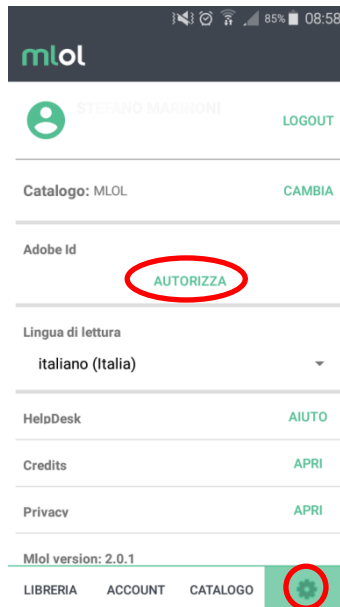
85% 08:58

mlol

STEFANO MARRONI

LOGOUT

Catalogo: MLOL

CAMBIA

Adobe Id

AUTORIZZA

Lingua di lettura

italiano (Italia)

HelpDesk

AIUTO

Credits

APRI

Privacy

APRI

Mlol version: 2.0.1

LIBRERIA ACCOUNT CATALOGO